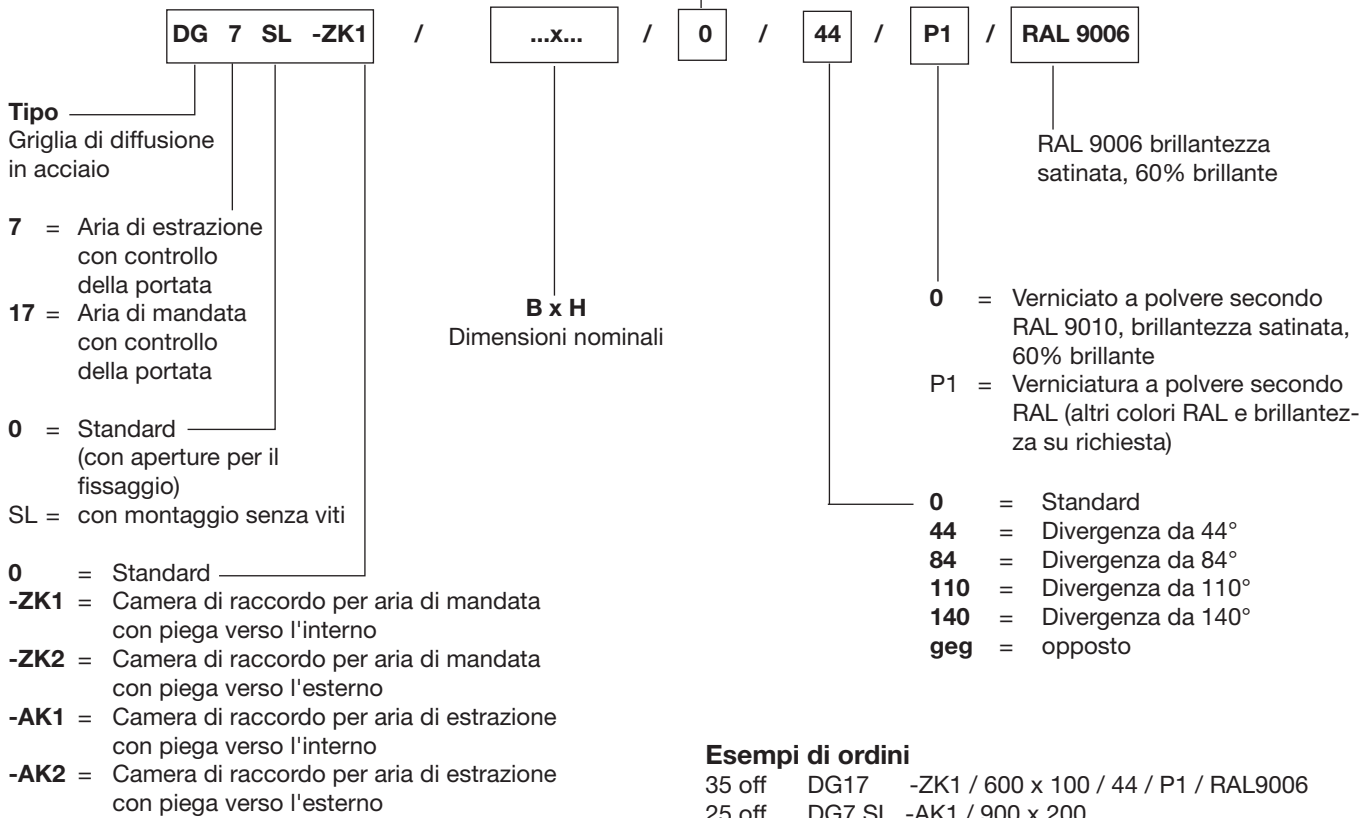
DG 7 SL -ZK1 / ...x... / 0 / 44 / P1 / RAL 9006

**Tipo**
Griglia di diffusione in acciaio

**7** = Aria di estrazione con controllo della portata
**17** = Aria di mandata con controllo della portata

**0** = Standard (con aperture per il fissaggio)
SL = con montaggio senza viti

**0** = Standard
**-ZK1** = Camera di raccordo per aria di mandata con piega verso l'interno
**-ZK2** = Camera di raccordo per aria di mandata con piega verso l'esterno
**-AK1** = Camera di raccordo per aria di estrazione con piega verso l'interno
**-AK2** = Camera di raccordo per aria di estrazione con piega verso l'esterno

**B x H**
Dimensioni nominali

RAL 9006 brillantezza satinata, 60% brillante

**0** = Verniciato a polvere secondo RAL 9010, brillantezza satinata, 60% brillante
P1 = Verniciatura a polvere secondo RAL (altri colori RAL e brillantezza su richiesta)

**0** = Standard
**44** = Divergenza da 44°
**84** = Divergenza da 84°
**110** = Divergenza da 110°
**140** = Divergenza da 140°
**geg** = opposto

**Esempi di ordini**
35 off DG17 -ZK1 / 600 x 100 / 44 / P1 / RAL9006
25 off DG7 SL -AK1 / 900 x 200